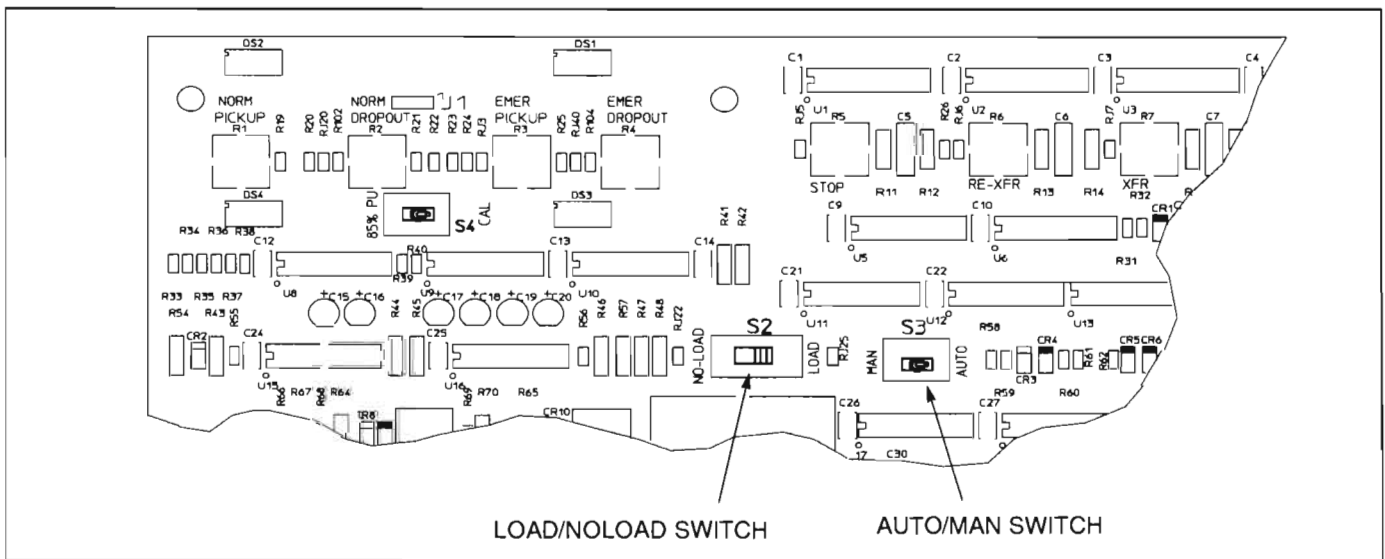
DS2
DS1
NORM PICKUP
NORM DROPOUT
J1
EMER PICKUP
EMER DROPOUT
R1 R19 R20 R120 R102 R2 R21 R22 R23 R24 R13 R3 R25 R140 R104 R4
C1 C2 C3 C4
R35 U1 R5 C5 R26 R36 U2 R6 C6 R17 U3 R7 C7
STOP R11 R12 RE-XFR R13 R14 XFR R32
DS4
85% PU
S4
CAL
DS3
R41 R42
R34 R36 R38
C9 C10 CR1
U5 U6 R31
C12 R40 C13 C14
R39
U8 U9 U10
R33 R35 R37 C15 C16 R45 C17 C18 C19 C20
C21 C22
R54 R43 R55 R44 R56 R46 R57 R47 R48 R122
U11 U12 U13
CR2 C24 C25
S2
S3
R58
CR4 CR5 CR6
NO-LOAD
LOAD
R125
MAN
AUTO
R61 R62 CR3
U15 U16
R66 R67 R68 R64 R69 R70 R65
R59 R60
TR8
CR10
C26 C27
17 C30
LOAD/NOLOAD SWITCH
AUTO/MAN SWITCH